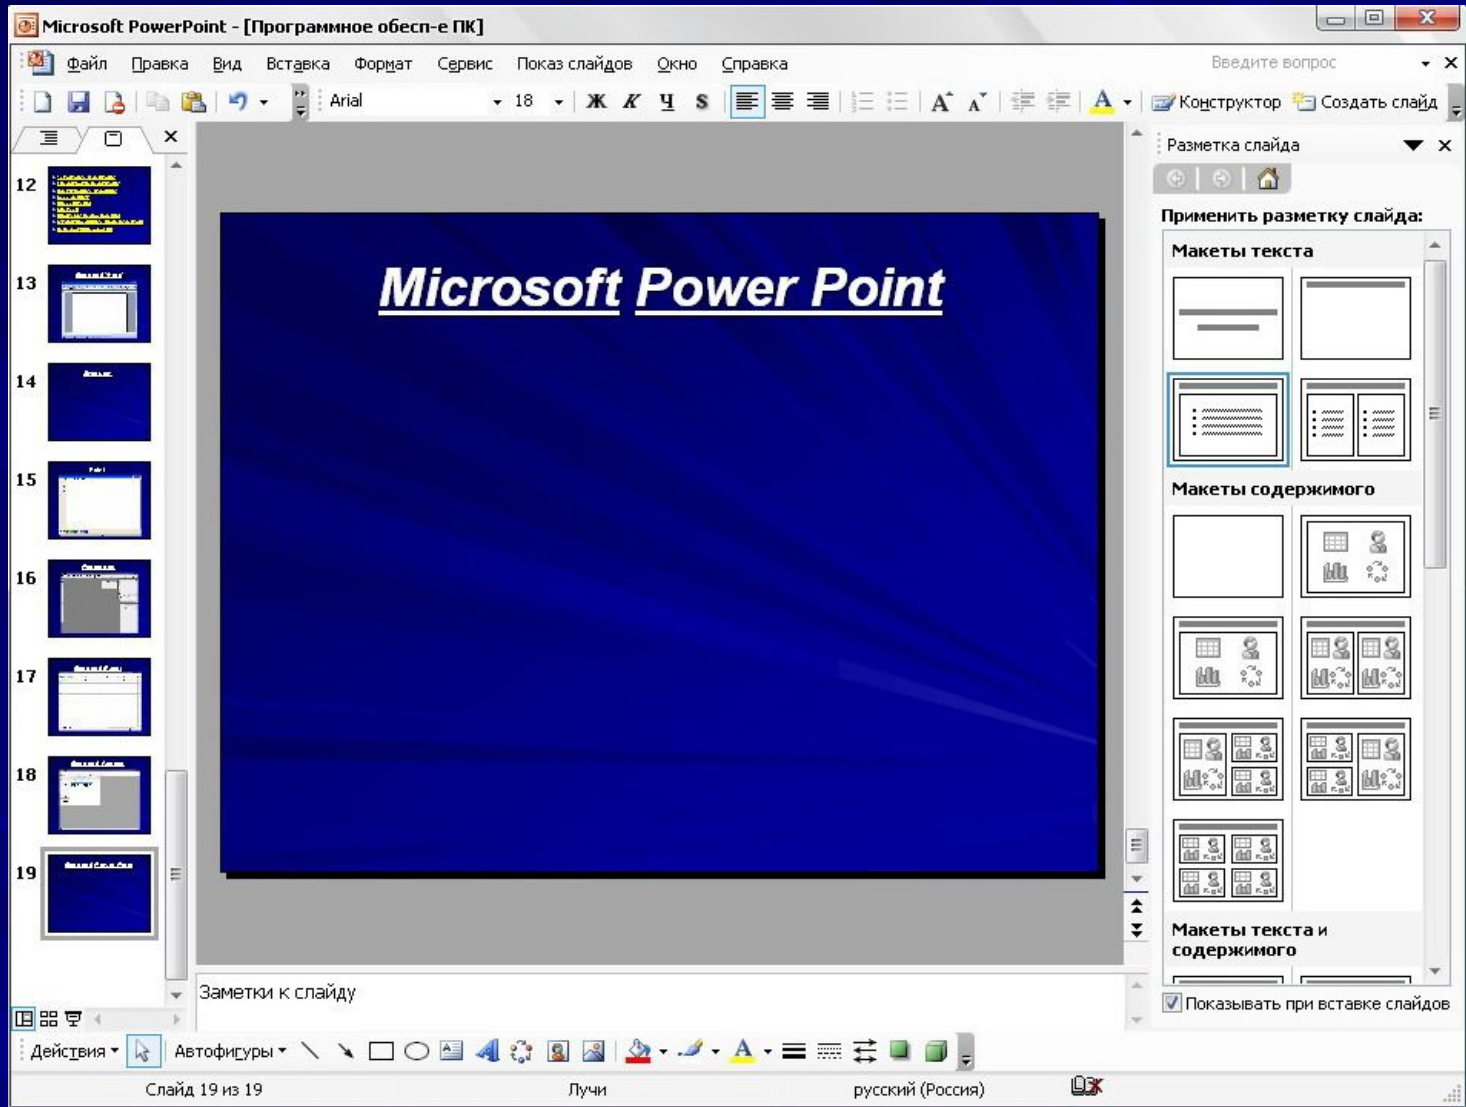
Microsoft PowerPoint - [Программное обесп-е ПК]

Файл Правка Вид Вставка Формат Сервис Показ слайдов Окно Справка

Введите вопрос

Arial 18 Ж К Ч S

Конструктор Создать слайд

12
13
14
15
16
17
18
19

Microsoft Power Point

Разметка слайда

Применить разметку слайда:

Макеты текста

Макеты содержимого

Макеты текста и содержимого

Показывать при вставке слайдов

Заметки к слайду

Действия Автофигуры

Слайд 19 из 19 Лучи русский (Россия)